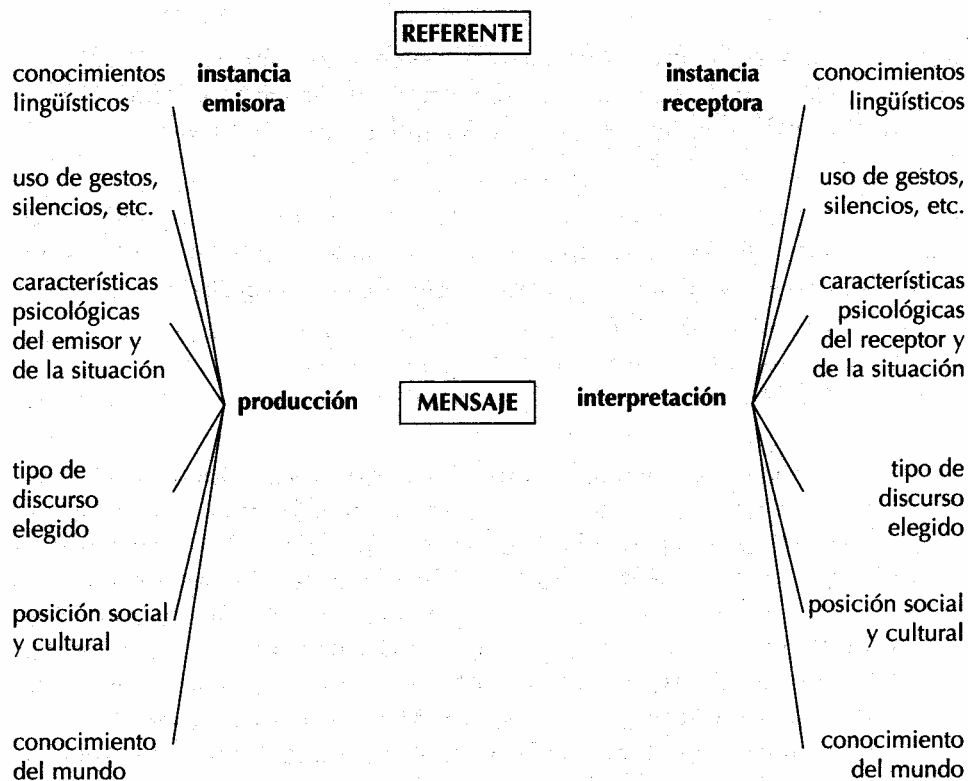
REFERENTE

conocimientos lingüísticos

instancia emisora

instancia receptora

conocimientos lingüísticos

uso de gestos, silencios, etc.

uso de gestos, silencios, etc.

características psicológicas del emisor y de la situación

características psicológicas del receptor y de la situación

producción

MENSAJE

interpretación

tipo de discurso elegido

tipo de discurso elegido

posición social y cultural

posición social y cultural

conocimiento del mundo

conocimiento del mundo